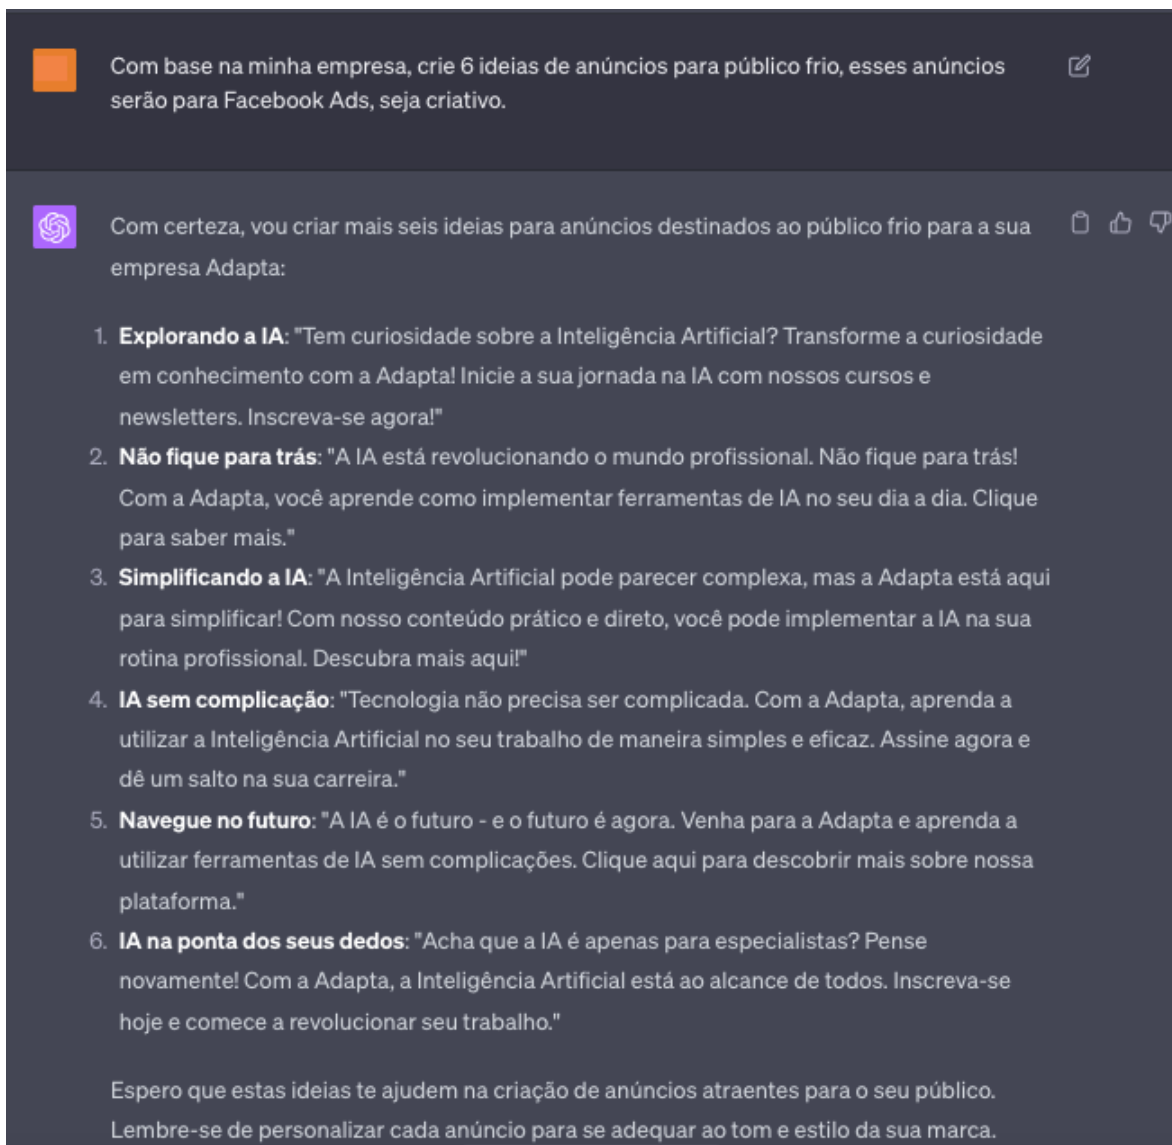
Com base na minha empresa, crie 6 ideias de anúncios para público frio, esses anúncios serão para Facebook Ads, seja criativo.

Com certeza, vou criar mais seis ideias para anúncios destinados ao público frio para a sua empresa Adapta:

1. **Explorando a IA**: "Tem curiosidade sobre a Inteligência Artificial? Transforme a curiosidade em conhecimento com a Adapta! Inicie a sua jornada na IA com nossos cursos e newsletters. Inscreva-se agora!"
2. **Não fique para trás**: "A IA está revolucionando o mundo profissional. Não fique para trás! Com a Adapta, você aprende como implementar ferramentas de IA no seu dia a dia. Clique para saber mais."
3. **Simplificando a IA**: "A Inteligência Artificial pode parecer complexa, mas a Adapta está aqui para simplificar! Com nosso conteúdo prático e direto, você pode implementar a IA na sua rotina profissional. Descubra mais aqui!"
4. **IA sem complicação**: "Tecnologia não precisa ser complicada. Com a Adapta, aprenda a utilizar a Inteligência Artificial no seu trabalho de maneira simples e eficaz. Assine agora e dê um salto na sua carreira."
5. **Navegue no futuro**: "A IA é o futuro - e o futuro é agora. Venha para a Adapta e aprenda a utilizar ferramentas de IA sem complicações. Clique aqui para descobrir mais sobre nossa plataforma."
6. **IA na ponta dos seus dedos**: "Acha que a IA é apenas para especialistas? Pense novamente! Com a Adapta, a Inteligência Artificial está ao alcance de todos. Inscreva-se hoje e comece a revolucionar seu trabalho."

Espero que estas ideias te ajudem na criação de anúncios atraentes para o seu público. Lembre-se de personalizar cada anúncio para se adequar ao tom e estilo da sua marca.